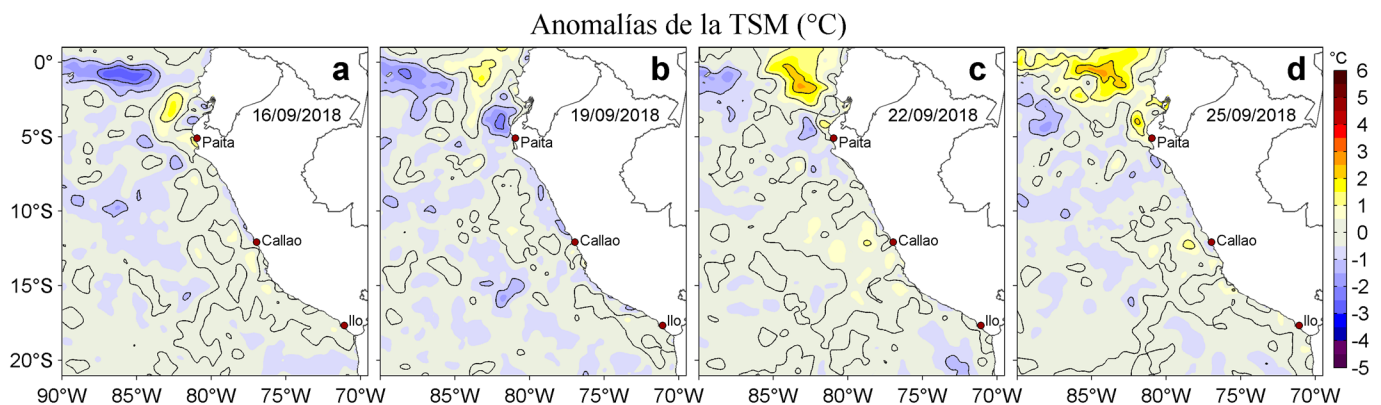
Anomalías de la TSM (°C)

a
16/09/2018
Paita
Callao
Ilo

b
19/09/2018
Paita
Callao
Ilo

c
22/09/2018
Paita
Callao
Ilo

d
25/09/2018
Paita
Callao
Ilo

0°
5°S
10°S
15°S
20°S

90°W 85°W 80°W 75°W 70°W
85°W 80°W 75°W 70°W
85°W 80°W 75°W 70°W
85°W 80°W 75°W 70°W

°C
6
5
4
3
2
1
0
-1
-2
-3
-4
-5